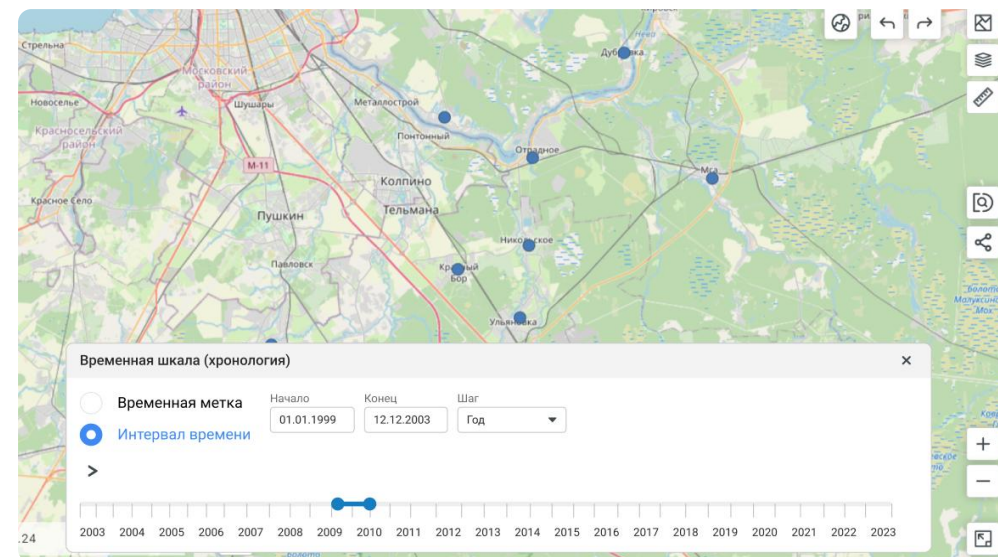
Стрельна
Московский район
Шушары
Новоселье
Красносельский район
М-11
Металлострой
Понтонный
Дубровка
Отрадное
Мга
Колпино
Тельмана
Красное Село
Пушкин
Павловск
Никольское
Красный Бор
Ульяновка

Временная шкала (хронология)
×
Временная метка
Интервал времени
Начало
01.01.1999
Конец
12.12.2003
Шаг
Год
>
2003 2004 2005 2006 2007 2008 2009 2010 2011 2012 2013 2014 2015 2016 2017 2018 2019 2020 2021 2022 2023
.24
+
−